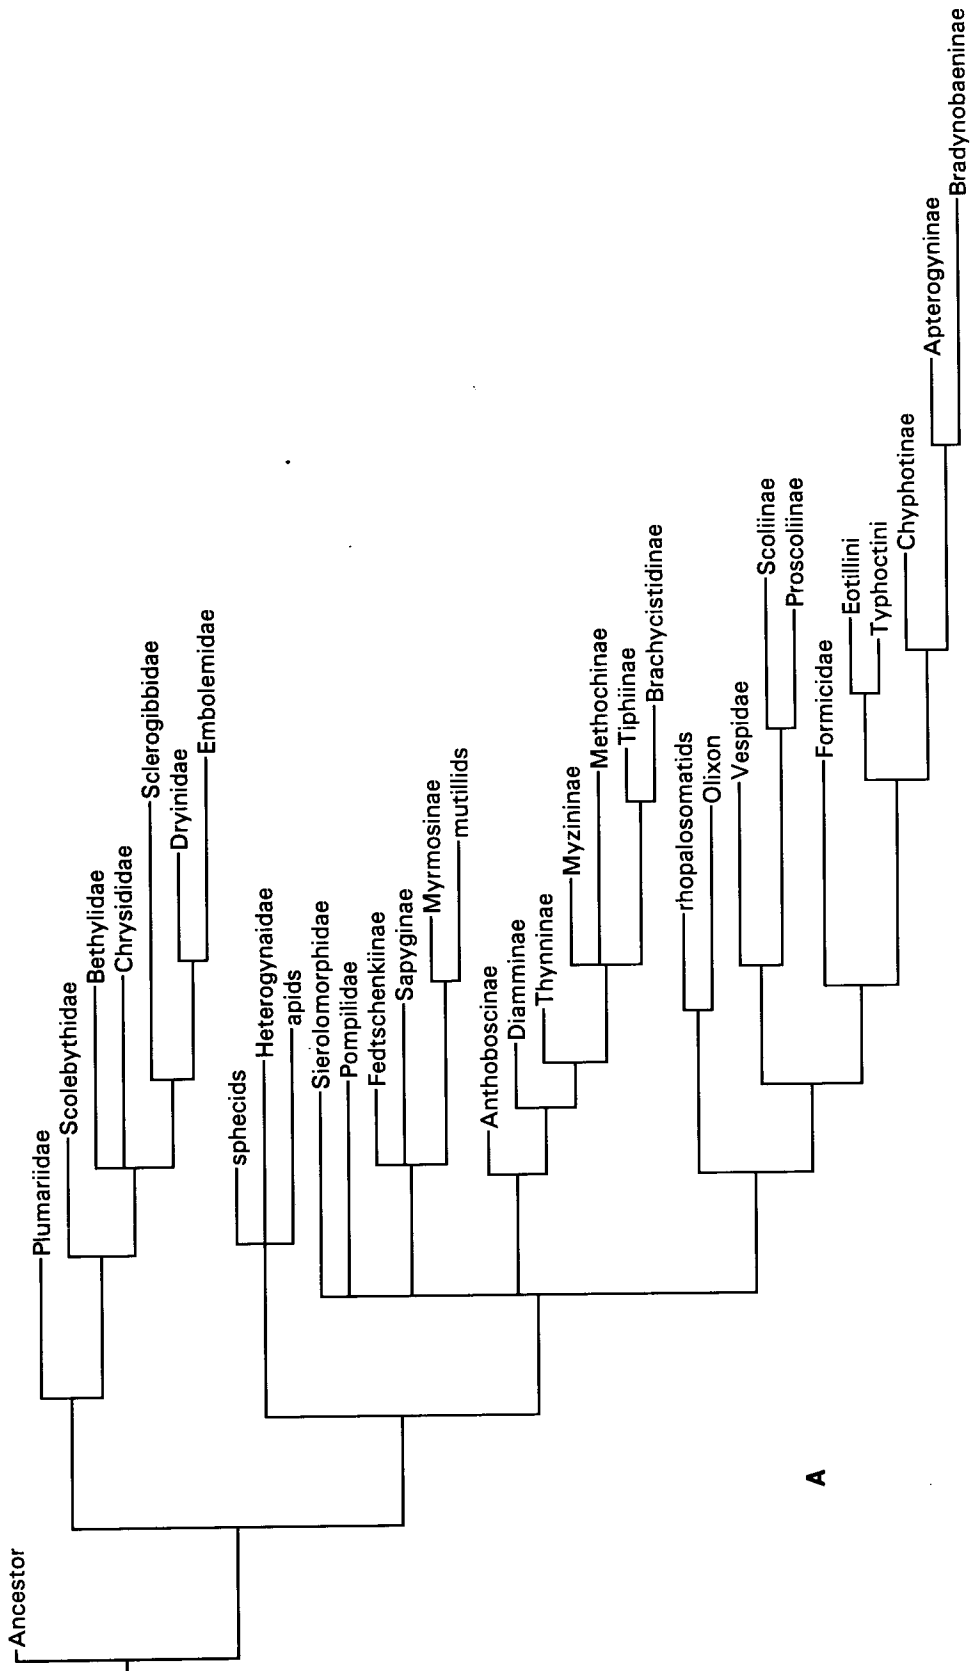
Ancestor
Plumariidae
Scolebythidae
Bethylidae
Chrysididae
Sclerogibbidae
Dryinidae
Embolemidae
sphecids
Heterogynaidae
apids
Sierolomorphidae
Pompilidae
Fedtschenkiinae
Sapyginae
Myrmosinae
mutillids
Anthoboscinae
Diamminae
Thynninae
Myzininae
Methochinae
Tiphiinae
Brachycistidinae
rhopalosomatids
Olixon
Vespidae
Scoliinae
Proscoliinae
Formicidae
Eotillini
Typhoctini
Chyphotinae
Apterogyninae
Bradynobaeninae
A